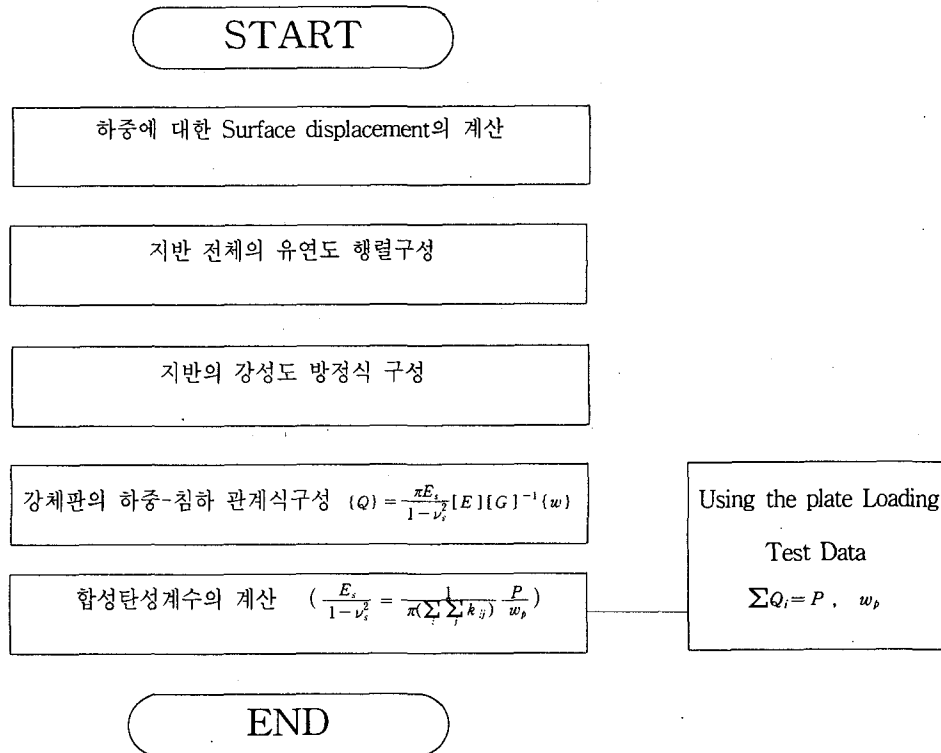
START

하중에 대한 Surface displacement의 계산

지반 전체의 유연도 행렬구성

지반의 강성도 방정식 구성

강체판의 하중-침하 관계식구성 $\{Q\} = \frac{\pi E_s}{1-\nu_s^2}[E][G]^{-1}\{w\}$

합성탄성계수의 계산 $\left(\frac{E_s}{1-\nu_s^2} = \frac{1}{\pi(\sum_i \sum_j k_{ij})}\frac{P}{w_p}\right)$

Using the plate Loading Test Data
$\sum Q_i = P$ , $w_p$

END